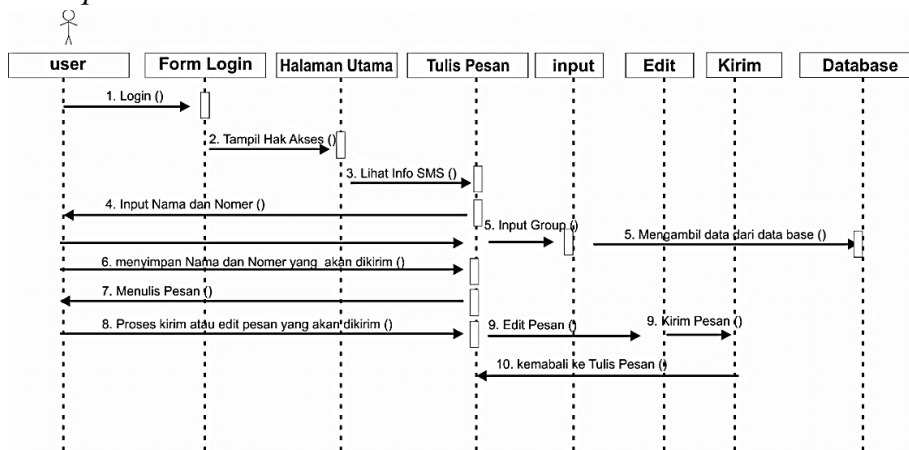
user
Form Login
Halaman Utama
Tulis Pesan
input
Edit
Kirim
Database

1. Login ()
2. Tampil Hak Akses ()
3. Lihat Info SMS ()
4. Input Nama dan Nomer ()
5. Input Group ()
5. Mengambil data dari data base ()
6. menyimpan Nama dan Nomer yang akan dikirim ()
7. Menulis Pesan ()
8. Proses kirim atau edit pesan yang akan dikirim ()
9. Edit Pesan ()
9. Kirim Pesan ()
10. kemabali ke Tulis Pesan ()